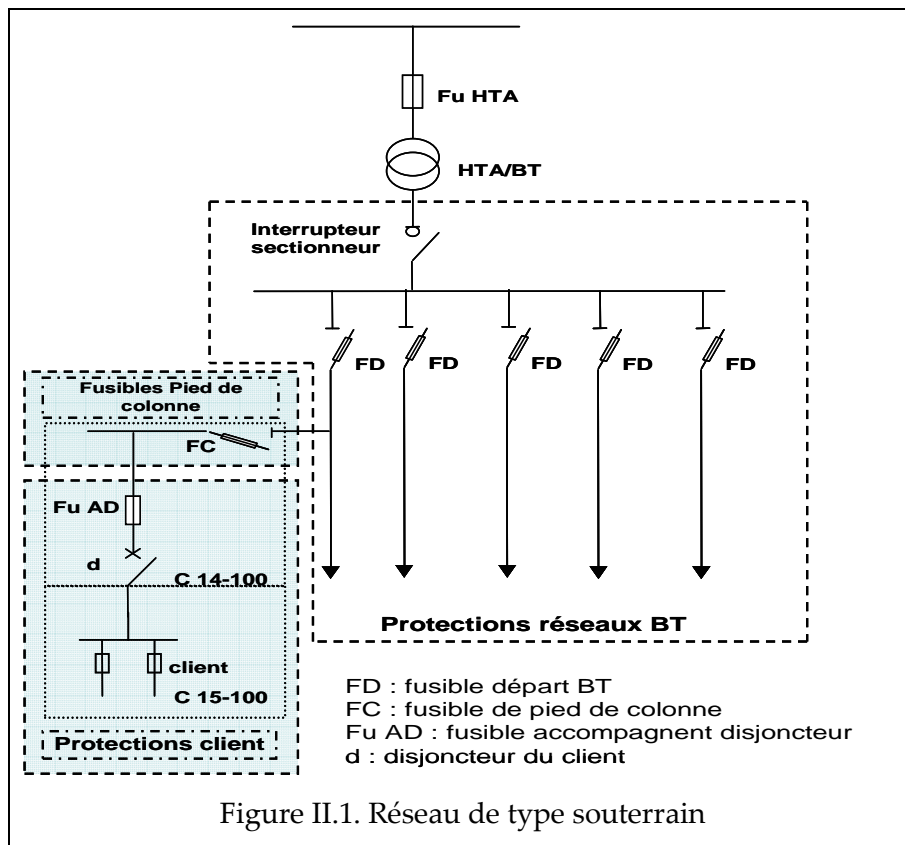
Fu HTA

HTA/BT

Interrupteur sectionneur

FD FD FD FD FD

Fusibles Pied de colonne

FC

Fu AD

d

C 14-100

client

C 15-100

Protections client

Protections réseaux BT

FD : fusible départ BT
FC : fusible de pied de colonne
Fu AD : fusible accompagnent disjoncteur
d : disjoncteur du client

Figure II.1. Réseau de type souterrain